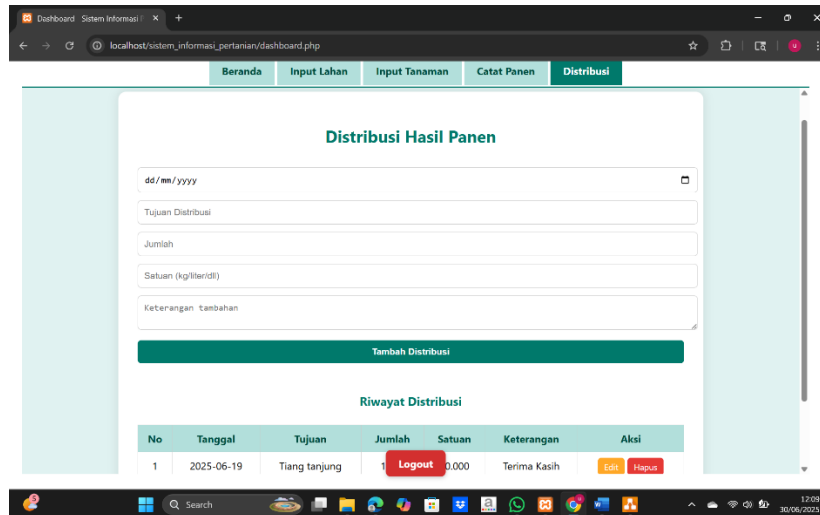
Dashboard | Sistem Informasi P ×
+
localhost/sistem_informasi_pertanian/dashboard.php

Beranda
Input Lahan
Input Tanaman
Catat Panen
Distribusi

Distribusi Hasil Panen

dd/mm/yyyy

Tujuan Distribusi

Jumlah

Satuan (kg/liter/dll)

Keterangan tambahan

Tambah Distribusi

Riwayat Distribusi

| No | Tanggal | Tujuan | Jumlah | Satuan | Keterangan | Aksi |
|---|---|---|---|---|---|---|
| 1 | 2025-06-19 | Tiang tanjung | 1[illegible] | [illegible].000 | Terima Kasih | Edit Hapus |

Logout

Search

12:09
30/06/2025